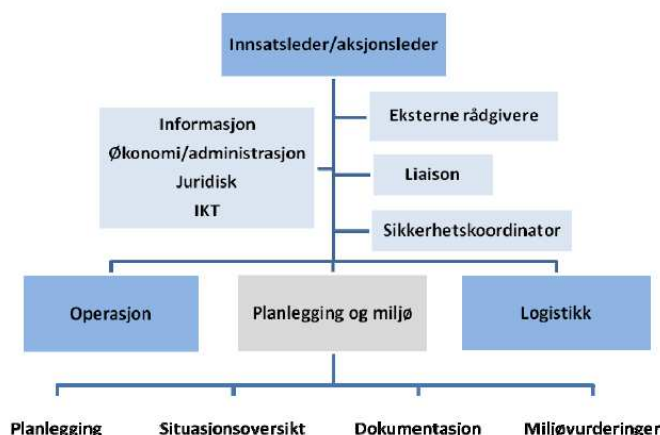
Innsatsleder/aksjonsleder

Informasjon
Økonomi/administrasjon
Juridisk
IKT

Eksterne rådgivere

Liaison

Sikkerhetskoordinator

Operasjon

Planlegging og miljø

Logistikk

Planlegging

Situasjonsoversikt

Dokumentasjon

Miljøvurderinger